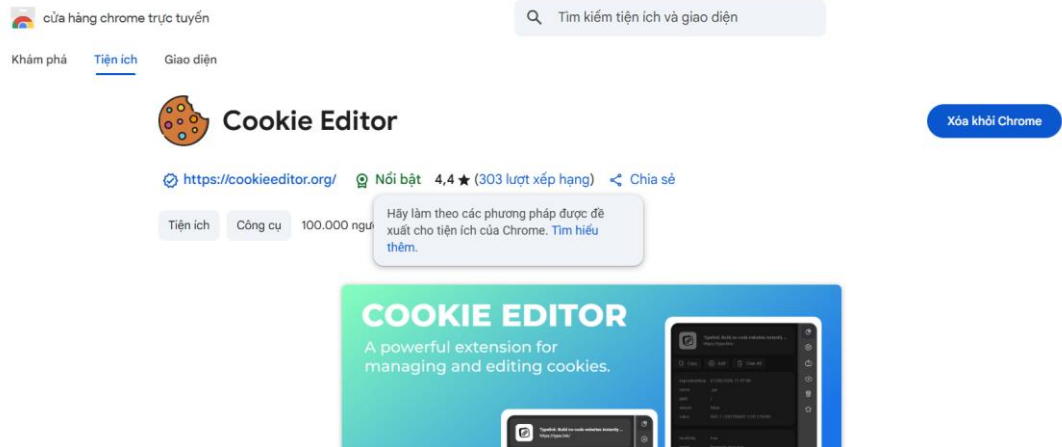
cửa hàng chrome trực tuyến

Tìm kiếm tiện ích và giao diện

Khám phá
Tiện ích
Giao diện

Cookie Editor

Xóa khỏi Chrome

https://cookieeditor.org/
Nổi bật
4,4 ★ (303 lượt xếp hạng)
Chia sẻ

Tiện ích
Công cụ
100.000 ngư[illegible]

Hãy làm theo các phương pháp được đề xuất cho tiện ích của Chrome. Tìm hiểu thêm.

COOKIE EDITOR
A powerful extension for managing and editing cookies.